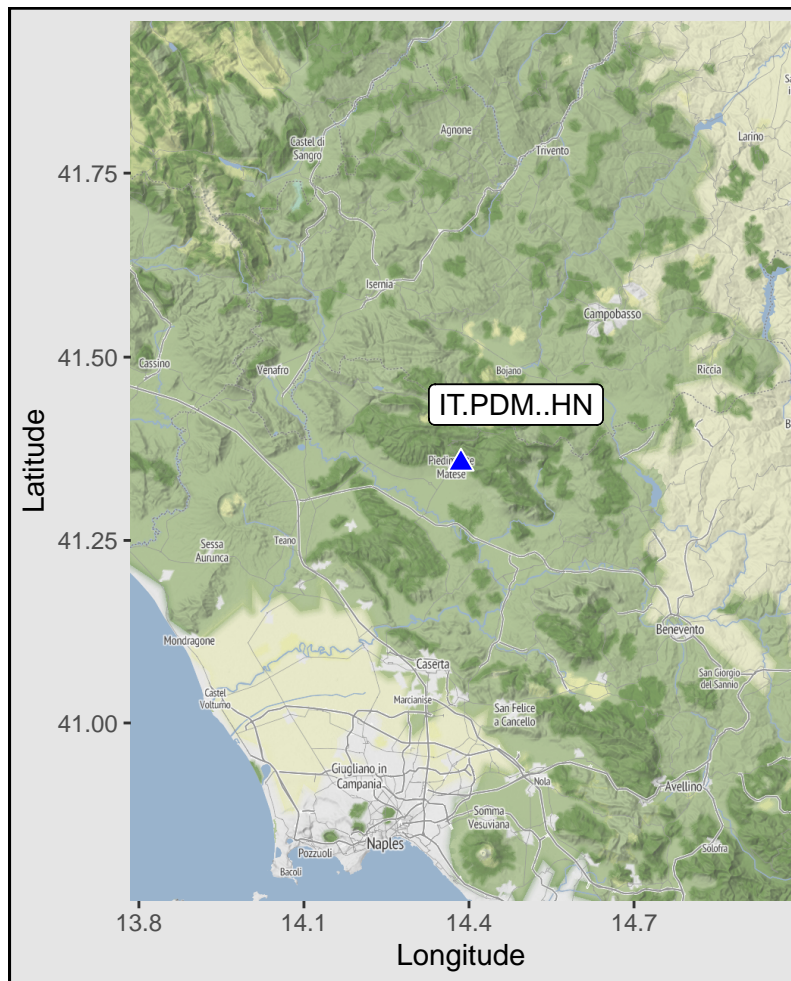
Castel di Sangro
Agnone
Trivento
Larino
Isernia
Campobasso
Cassino
Venafro
Bojano
Riccia
IT.PDM..HN
Piedimonte Matese
Sessa Aurunca
Teano
Mondragone
Benevento
Caserta
Castel Volturno
Marcianise
San Felice a Cancello
San Giorgio del Sannio
Nola
Giugliano in Campania
Avellino
Somma Vesuviana
Naples
Pozzuoli
Solofra
Bacoli

41.75
41.50
41.25
41.00
Latitude

13.8
14.1
14.4
14.7
Longitude